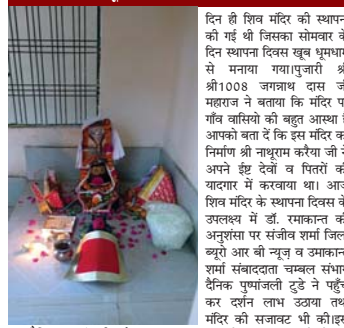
दिन ही शिव मंदिर की स्थापना की गई थी जिसका सोमवार के दिन स्थापना दिवस खूब धूमधाम से मनाया गया।पुजारी श्री श्री1008 जगन्नाथ दास जी महाराज ने बताया कि मंदिर पर गाँव वासियो की बहुत आस्था है आपको बता दें कि इस मंदिर का निर्माण श्री नाथूराम करैया जी ने अपने ईष्ट देवों व पितरों की यादगार में करवाया था। आज शिव मंदिर के स्थापना दिवस के उपलक्ष्य में डॉ. रमाकान्त की अनुशंसा पर संजीव शर्मा जिला आर बी न्यूज़ व उमाकान्त शर्मा संवाददाता चम्बल संभाग दैनिक पुष्पांजली टुडे ने पहुँच कर दर्शन लाभ उठाया तथा मंदिर की सजावट भी की।इस